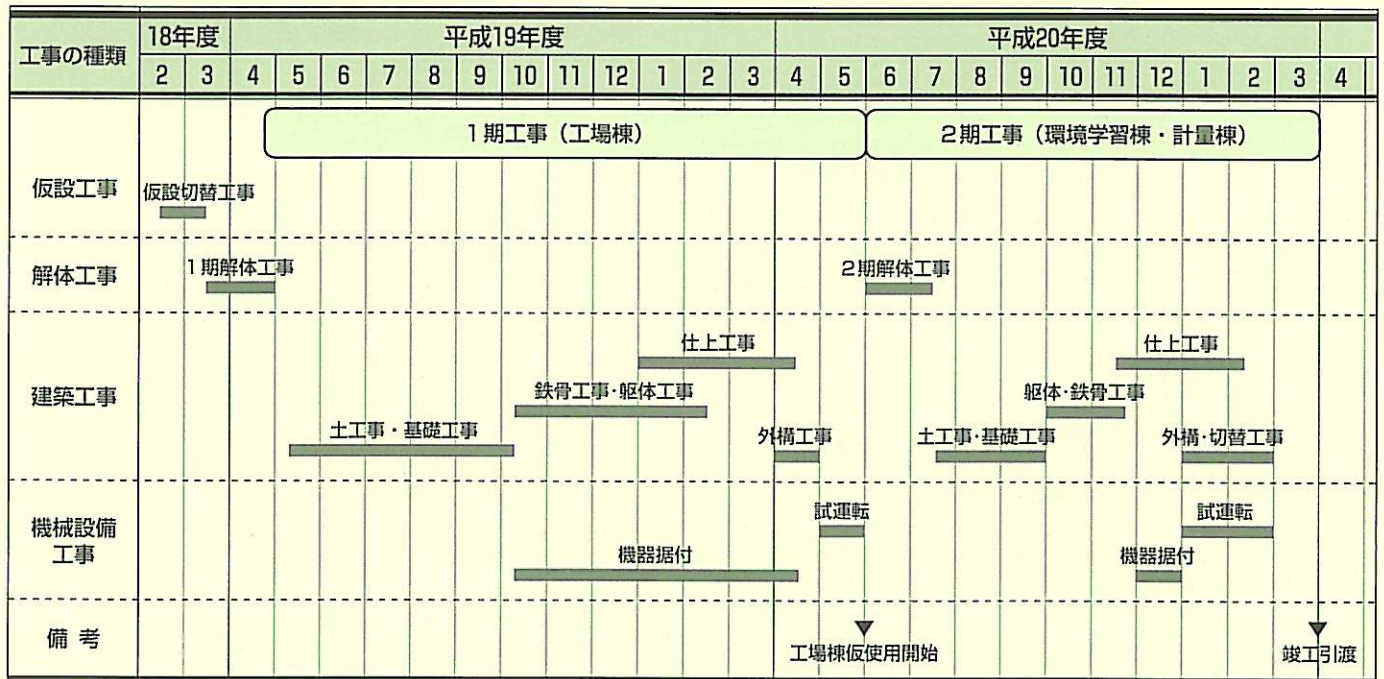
| 工事の種類 | 18年度 | | 平成19年度 | | | | | | | | | | | | 平成20年度 | | | | | | | | | | | | |
|---|---|---|---|---|---|---|---|---|---|---|---|---|---|---|---|---|---|---|---|---|---|---|---|---|---|---|---|
| | 2 | 3 | 4 | 5 | 6 | 7 | 8 | 9 | 10 | 11 | 12 | 1 | 2 | 3 | 4 | 5 | 6 | 7 | 8 | 9 | 10 | 11 | 12 | 1 | 2 | 3 | 4 |

1期工事（工場棟）
2期工事（環境学習棟・計量棟）

仮設工事
仮設切替工事

解体工事
1期解体工事
2期解体工事

建築工事
仕上工事
鉄骨工事・躯体工事
土工事・基礎工事
外構工事
土工事・基礎工事
躯体・鉄骨工事
仕上工事
外構・切替工事

機械設備工事
試運転
機器据付
試運転
機器据付

備考
工場棟仮使用開始
竣工引渡